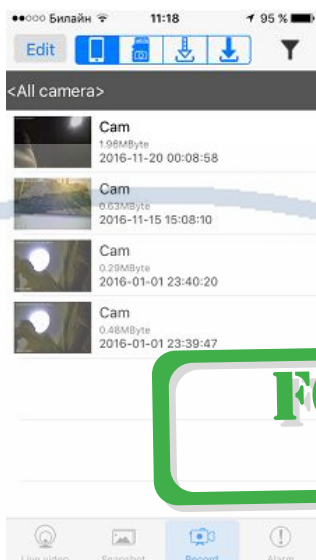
●●○○○ Билайн 11:18 95 %

Edit

<All camera>

Cam
1.96MByte
2016-11-20 00:08:58

Cam
0.63MByte
2016-11-15 15:08:10

Cam
0.29MByte
2016-01-01 23:40:20

Cam
0.48MByte
2016-01-01 23:39:47

F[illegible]

Live video Snapshot Record Alarm